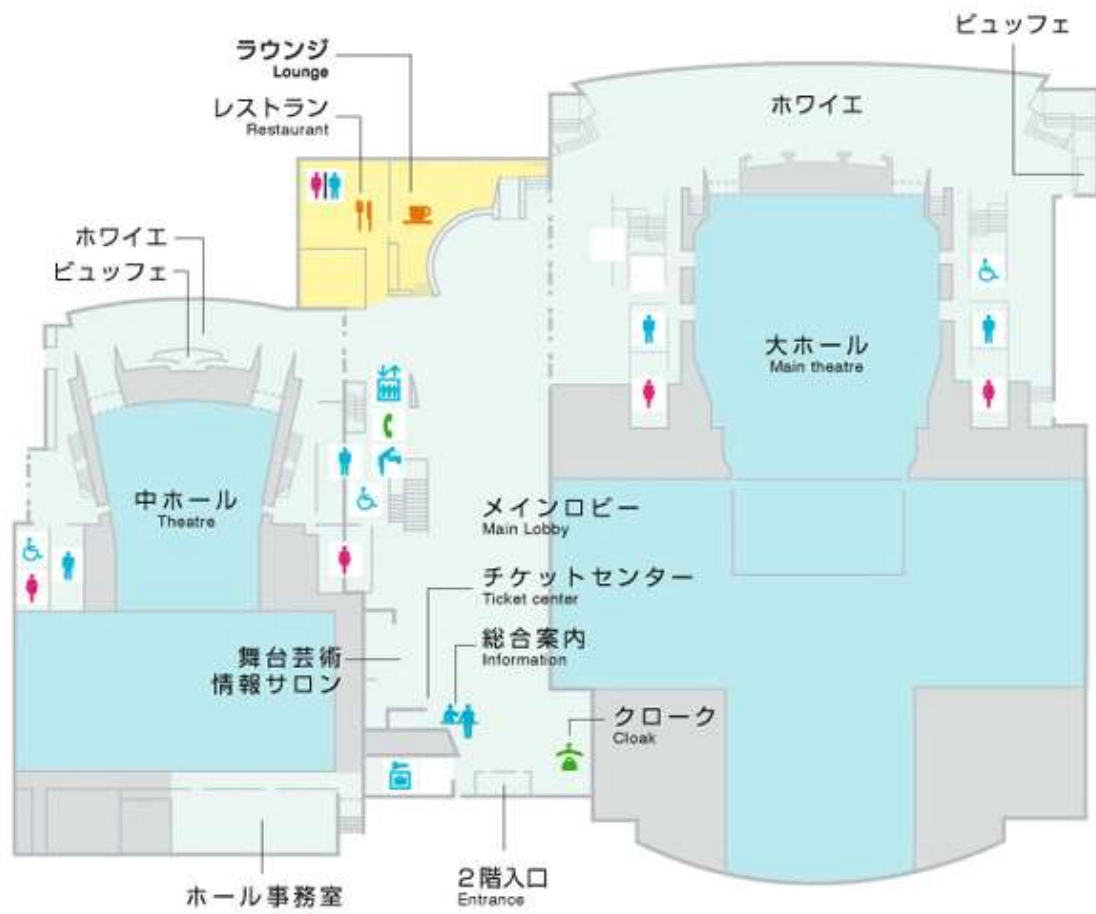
ラウンジ
Lounge

レストラン
Restaurant

ビュッフェ

ホワイエ

ホワイエ
ビュッフェ

大ホール
Main theatre

中ホール
Theatre

メインロビー
Main Lobby

チケットセンター
Ticket center

総合案内
Information

舞台芸術
情報サロン

クローク
Cloak

ホール事務室

2階入口
Entrance